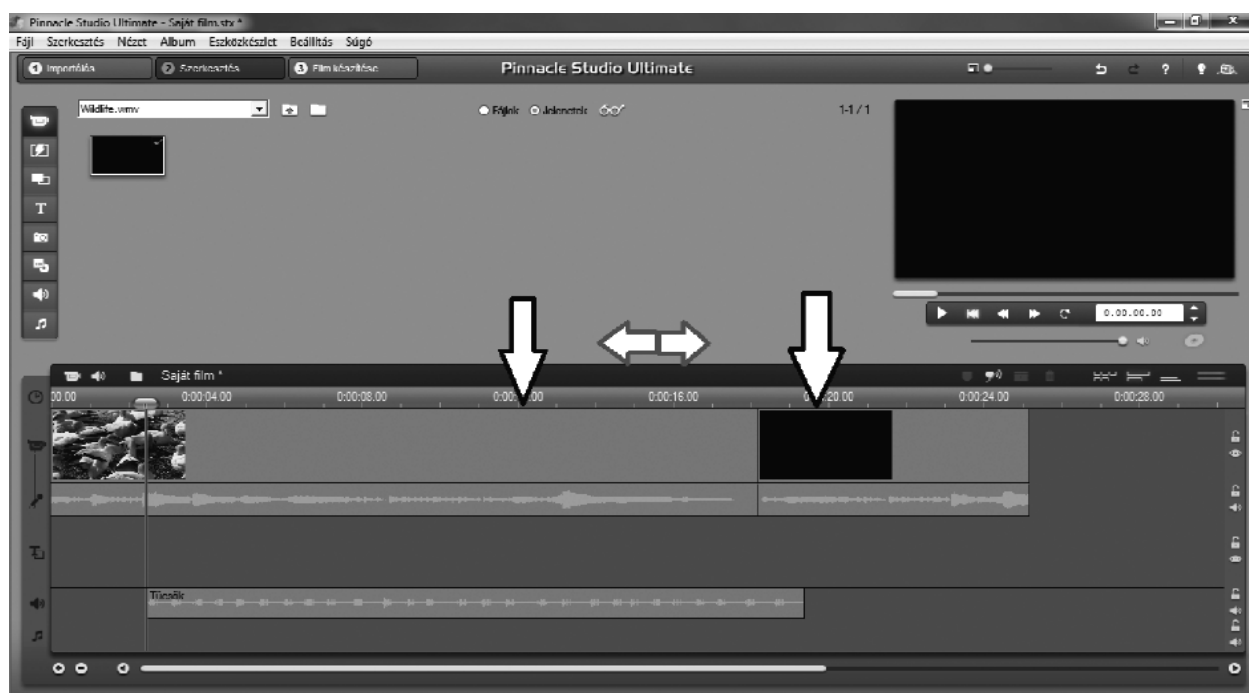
Pinnacle Studio Ultimate - Saját film.stx *

Fájl Szerkesztés Nézet Album Eszközkészlet Beállítás Súgó

1 Importálás 2 Szerkesztés 3 Film készítése

Pinnacle Studio Ultimate

Wildlife.wmv

Fájlok Jelenetek

1-1 / 1

0.00.00.00

Saját film *

00.00 0:00:04.00 0:00:08.00 0:00:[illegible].00 0:00:16.00 0:00:20.00 0:00:24.00 0:00:28.00

Tücskök